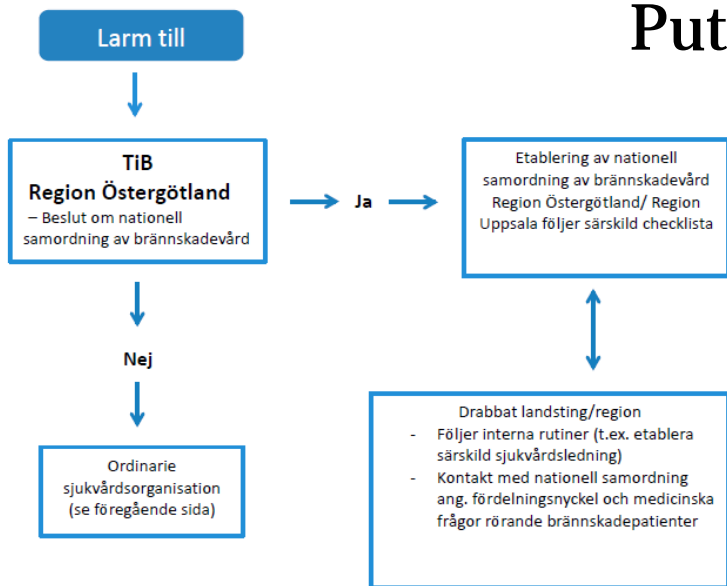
Larm till

Put

TiB
Region Östergötland
– Beslut om nationell samordning av brännskadevård

Ja

Etablering av nationell samordning av brännskadevård Region Östergötland/ Region Uppsala följer särskild checklista

Nej

Ordinarie sjukvårdsorganisation (se föregående sida)

Drabbat landsting/region
- Följer interna rutiner (t.ex. etablera särskild sjukvårdsledning)
- Kontakt med nationell samordning ang. fördelningsnyckel och medicinska frågor rörande brännskadepatienter